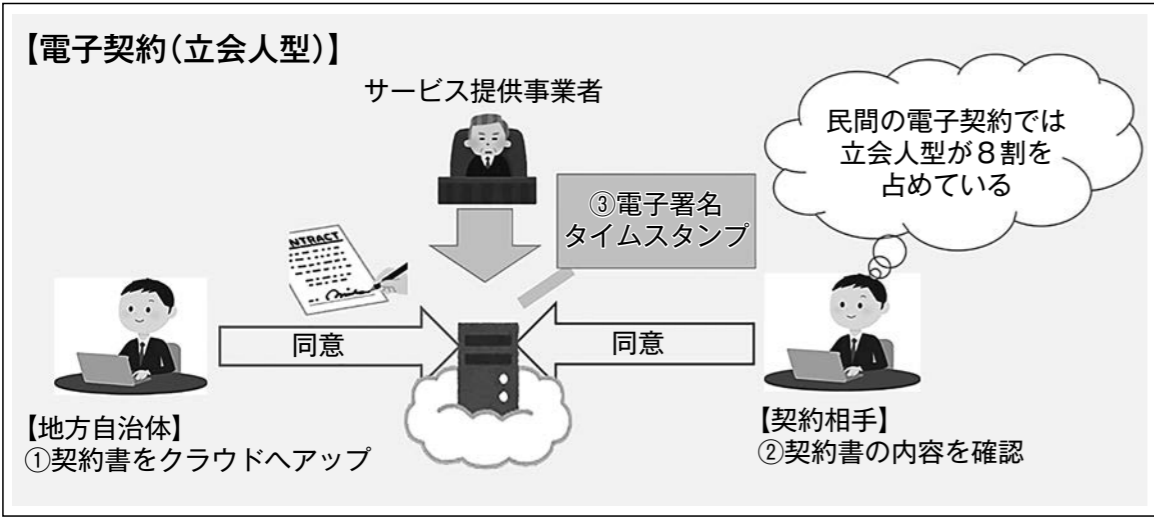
【電子契約(立会人型)】

サービス提供事業者

民間の電子契約では立会人型が８割を占めている

③電子署名
タイムスタンプ

NTRACT

同意

同意

【地方自治体】
①契約書をクラウドへアップ

【契約相手】
②契約書の内容を確認